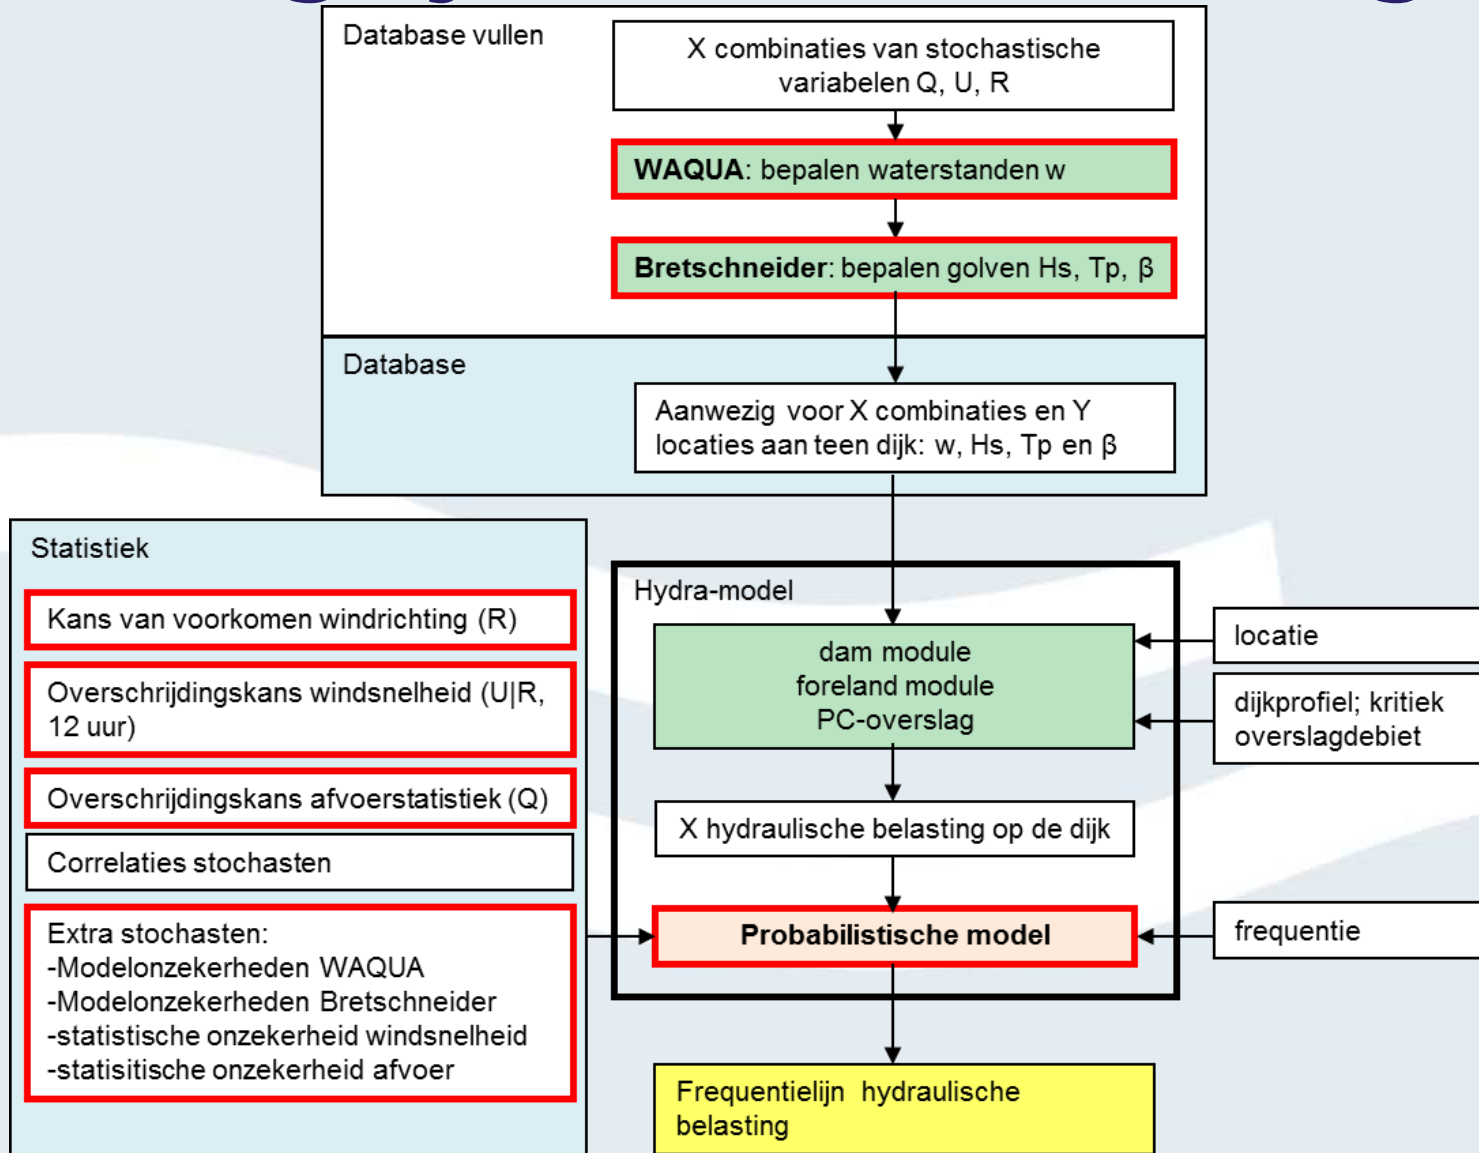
Database vullen

X combinaties van stochastische variabelen Q, U, R

**WAQUA**: bepalen waterstanden w

**Bretschneider**: bepalen golven Hs, Tp, β

Database

Aanwezig voor X combinaties en Y locaties aan teen dijk: w, Hs, Tp en β

Statistiek

Kans van voorkomen windrichting (R)

Overschrijdingskans windsnelheid (U|R, 12 uur)

Overschrijdingskans afvoerstatistiek (Q)

Correlaties stochasten

Extra stochasten:
-Modelonzekerheden WAQUA
-Modelonzekerheden Bretschneider
-statistische onzekerheid windsnelheid
-statisitische onzekerheid afvoer

Hydra-model

dam module
foreland module
PC-overslag

X hydraulische belasting op de dijk

**Probabilistische model**

locatie

dijkprofiel; kritiek overslagdebiet

frequentie

Frequentielijn hydraulische belasting